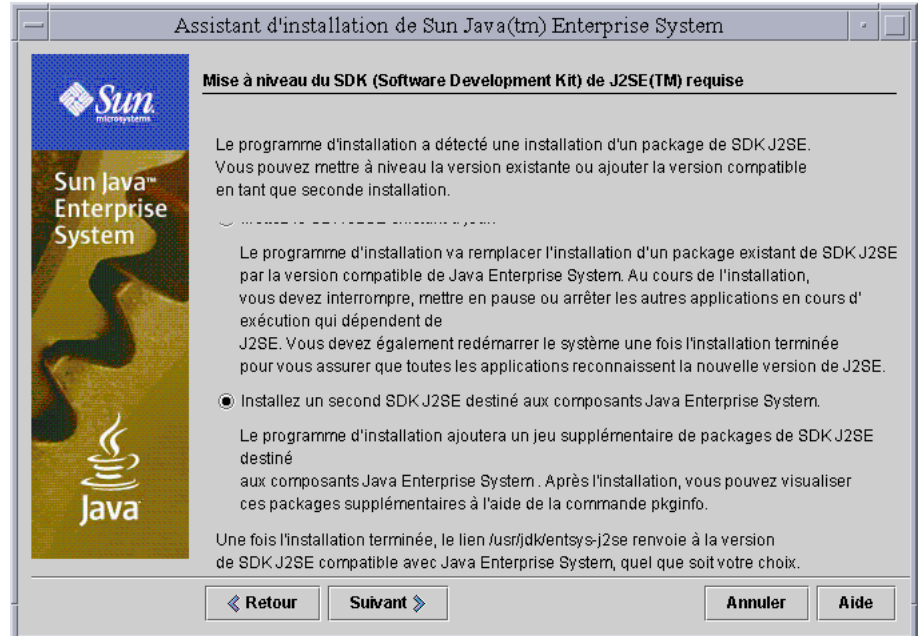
Assistant d'installation de Sun Java(tm) Enterprise System

Sun microsystems

Sun Java™ Enterprise System

Java

Mise à niveau du SDK (Software Development Kit) de J2SE(TM) requise

Le programme d'installation a détecté une installation d'un package de SDK J2SE. Vous pouvez mettre à niveau la version existante ou ajouter la version compatible en tant que seconde installation.

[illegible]

Le programme d'installation va remplacer l'installation d'un package existant de SDK J2SE par la version compatible de Java Enterprise System. Au cours de l'installation, vous devez interrompre, mettre en pause ou arrêter les autres applications en cours d' exécution qui dépendent de J2SE. Vous devez également redémarrer le système une fois l'installation terminée pour vous assurer que toutes les applications reconnaissent la nouvelle version de J2SE.

Installez un second SDK J2SE destiné aux composants Java Enterprise System.

Le programme d'installation ajoutera un jeu supplémentaire de packages de SDK J2SE destiné aux composants Java Enterprise System . Après l'installation, vous pouvez visualiser ces packages supplémentaires à l'aide de la commande pkginfo.

Une fois l'installation terminée, le lien /usr/jdk/entsys-j2se renvoie à la version de SDK J2SE compatible avec Java Enterprise System, quel que soit votre choix.

Retour | Suivant | Annuler | Aide